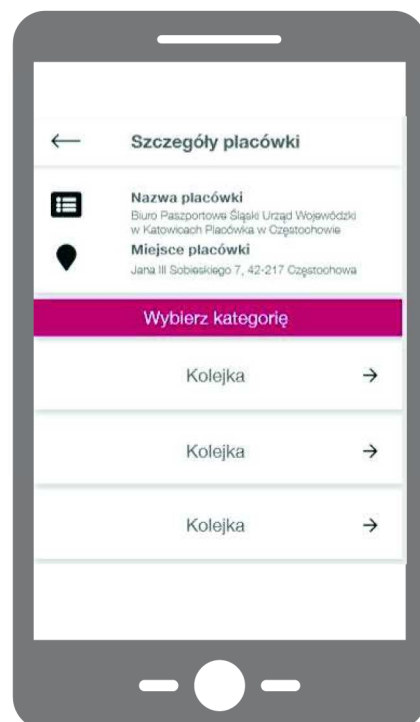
Szczegóły placówki

Nazwa placówki
Biuro Paszportowe Śląski Urząd Wojewódzki w Katowicach Placówka w Częstochowie

Miejsce placówki
Jana III Sobieskiego 7, 42-217 Częstochowa

Wybierz kategorię

Kolejka

Kolejka

Kolejka